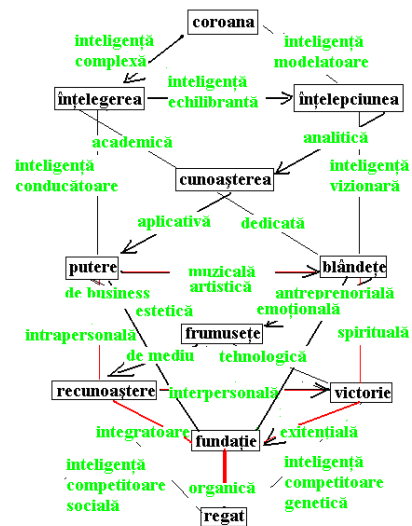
coroana

inteligență complexă

inteligență modelatoare

înțelegerea

inteligență echilibrantă

înțelepciunea

academică

analitică

inteligență conducătoare

cunoașterea

inteligență vizionară

aplicativă

dedicată

putere

muzicală

artistică

blândețe

de business

estetică

antreprenorială

emoțională

intrapersonală

frumusețe

spirituală

de mediu

tehnologică

recunoaștere

interpersonală

victorie

integratoare

fundație

existențială

inteligență competitoare socială

organică

inteligență competitoare genetică

regat